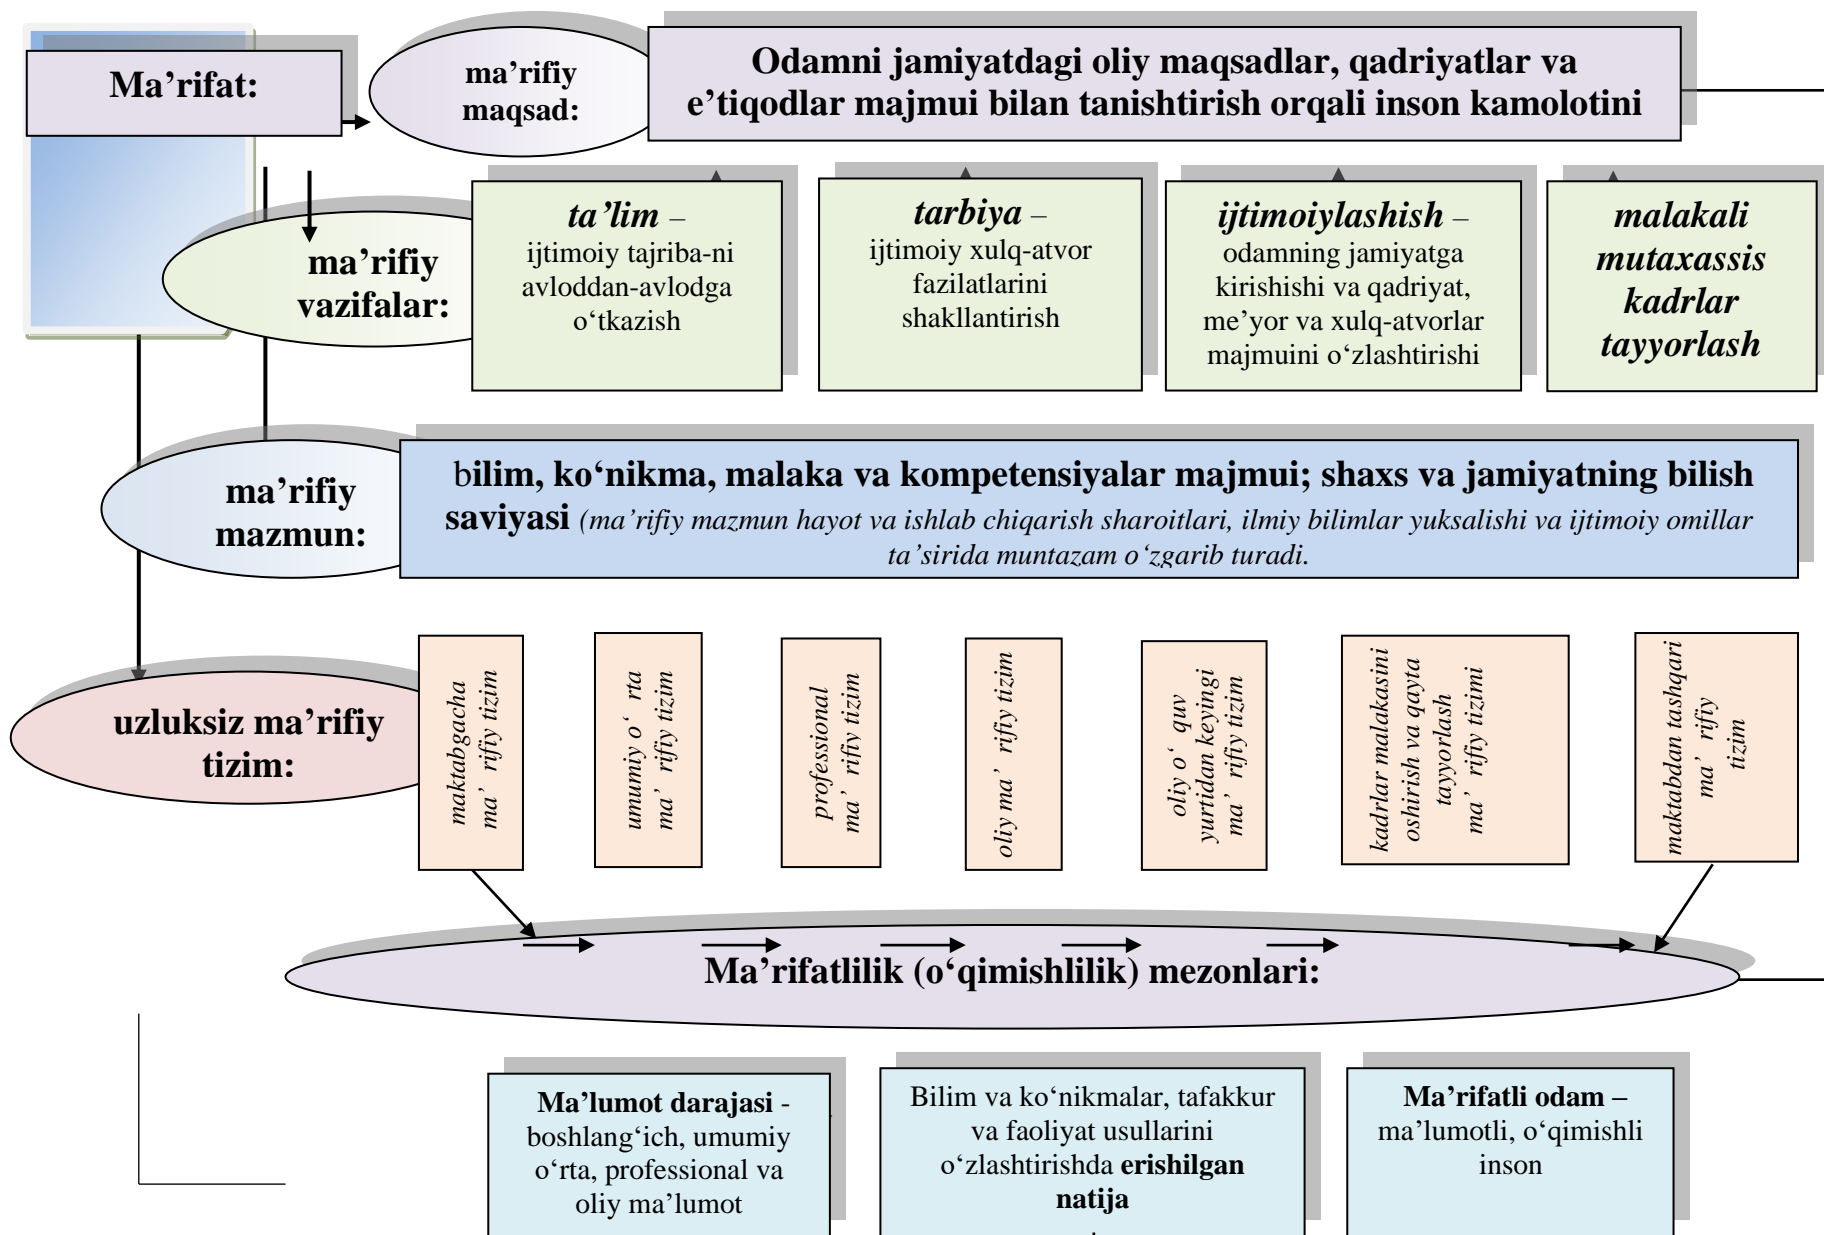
Ma’rifat:

ma’rifiy maqsad:

Odamni jamiyatdagi oliy maqsadlar, qadriyatlar va e’tiqodlar majmui bilan tanishtirish orqali inson kamolotini

ma’rifiy vazifalar:

ta’lim – ijtimoiy tajriba-ni avloddan-avlodga o‘tkazish

tarbiya – ijtimoiy xulq-atvor fazilatlarini shakllantirish

ijtimoiylashish – odamning jamiyatga kirishishi va qadriyat, me’yor va xulq-atvorlar majmuini o‘zlashtirishi

malakali mutaxassis kadrlar tayyorlash

ma’rifiy mazmun:

bilim, ko‘nikma, malaka va kompetensiyalar majmui; shaxs va jamiyatning bilish saviyasi (ma’rifiy mazmun hayot va ishlab chiqarish sharoitlari, ilmiy bilimlar yuksalishi va ijtimoiy omillar ta’sirida muntazam o‘zgarib turadi.

uzluksiz ma’rifiy tizim:

maktabgacha ma’ rifiy tizim

umumiy o‘ rta ma’ rifiy tizim

professional ma’ rifiy tizim

oliy ma’ rifiy tizim

oliy o‘ quv yurtidan keyingi ma’ rifiy tizim

kadrlar malakasini oshirish va qayta tayyorlash ma’ rifiy tizimi

maktabdan tashqari ma’ rifiy tizim

Ma’rifatlilik (o‘qimishlilik) mezonlari:

Ma’lumot darajasi - boshlang‘ich, umumiy o‘rta, professional va oliy ma’lumot

Bilim va ko‘nikmalar, tafakkur va faoliyat usullarini o‘zlashtirishda erishilgan natija

Ma’rifatli odam – ma’lumotli, o‘qimishli inson